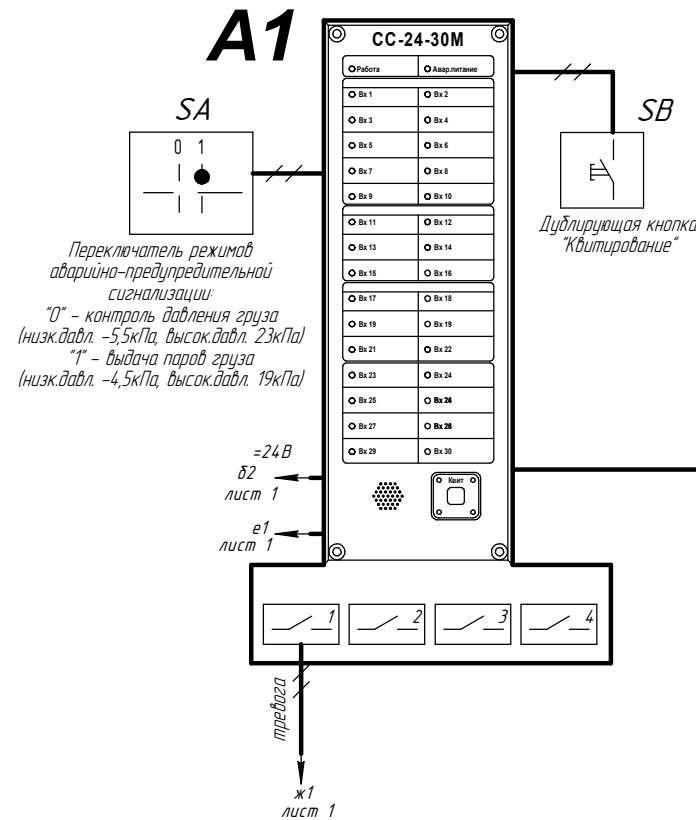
A1

CC-24-30M

Работа | Авар.питание
Вх 1 | Вх 2
Вх 3 | Вх 4
Вх 5 | Вх 6
Вх 7 | Вх 8
Вх 9 | Вх 10
Вх 11 | Вх 12
Вх 13 | Вх 14
Вх 15 | Вх 16
Вх 17 | Вх 18
Вх 19 | Вх 19
Вх 21 | Вх 22
Вх 23 | Вх 24
Вх 25 | Вх 26
Вх 27 | Вх 28
Вх 29 | Вх 30

Квит

SA

0 1

Переключатель режимов аварийно-предупредительной сигнализации:
"0" - контроль давления груза (низк.давл. -5,5кПа, высок.давл. 23кПа)
"1" - выдача паров груза (низк.давл. -4,5кПа, высок.давл. 19кПа)

SB

Дублирующая кнопка "Квитирование"

=24В
б2
лист 1

е1
лист 1

1 2 3 4

тревога

ж1
лист 1